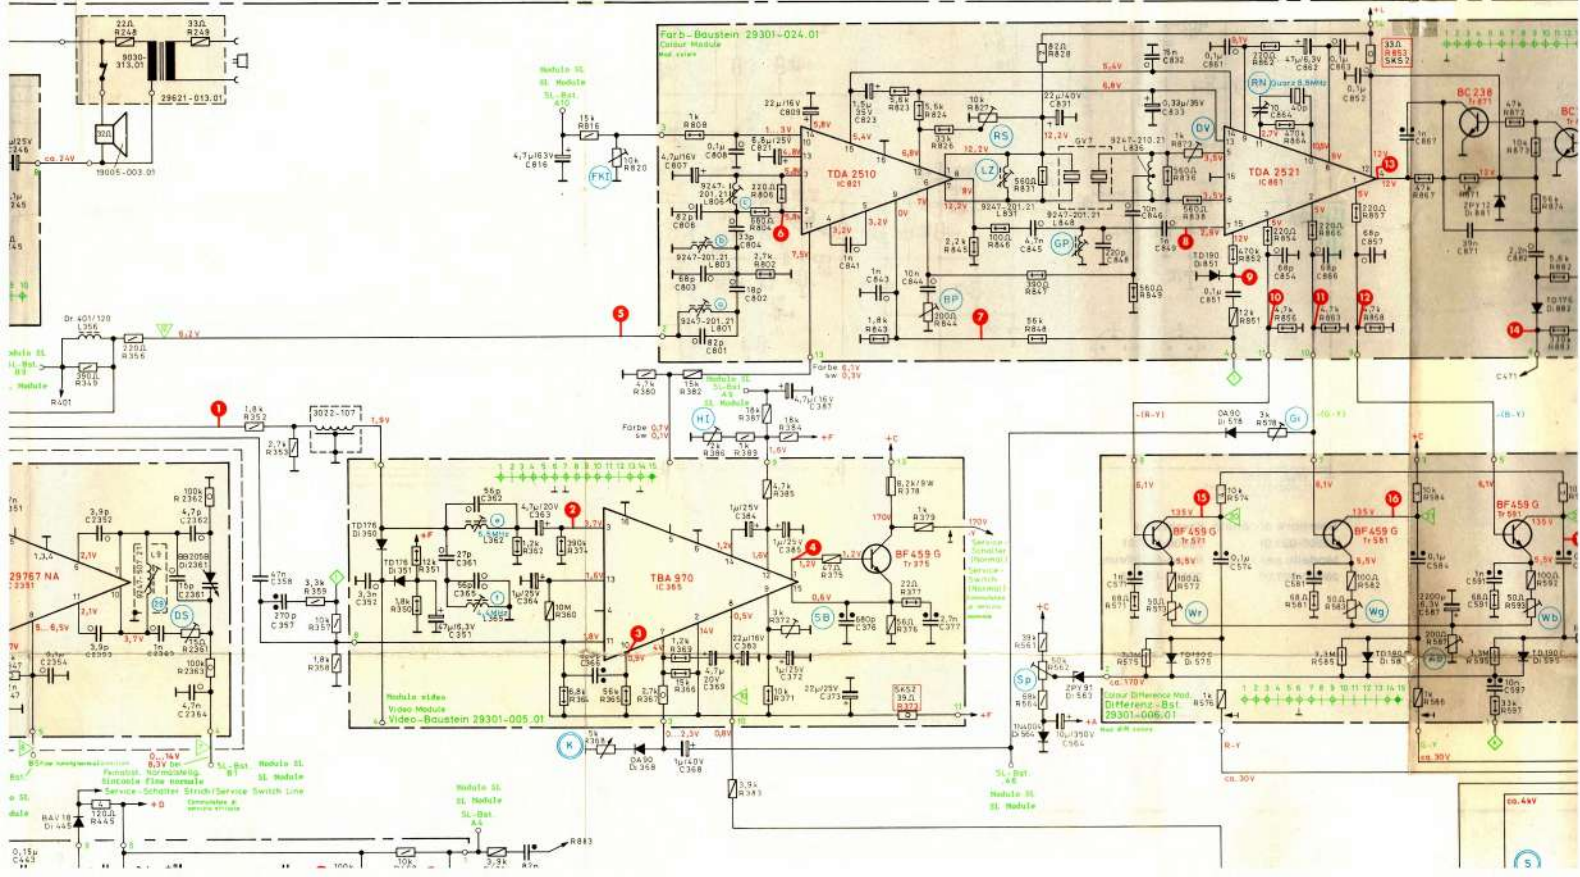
22Ω R248
33Ω R249
9030-313.01
29621-013.01
32Ω
19005-003.01
ca. 24V

Farb-Baustein 29301-024.01
Colour Module

Module SL
SL Module
SL-Bst. A10

15k R816
4,7μ/63V C816
10k R820
FKT

1k R808
0,1μ C808
4,7μ/16V C807
6,8μ/25V C821
22μ/16V C809
1,5μ 35V C823
5,6k R823
5,5k R824
33k R826
10k R827
22μ/40V C831
82Ω R828
15n C832
0,33μ/35V C833
0,1μ C861
220Ω R862
47μ/6,3V C862
0,1μ C863
33Ω R853
SKS2
BC 238 Tr871
47k R872
10k R873

TDA 2510 IC821
TDA 2521 IC851
9247-201.21 L806
220Ω R806
390Ω R804
82p C806
9247-201.21 L803
2,7k R802
68p C803
18p C802
9247-201.21 L801
82p C801
1n C841
1n C843
10n C844
200Ω R844
1,8k R843
56k R848
390Ω R847
2,2k R845
100Ω R846
4,7n C845
220p C846
9247-201.21 L831
9247-201.21 L848
9247-210.21 L836
560Ω R831
560Ω R836
560Ω R838
10n C846
1n C849
560Ω R849
TD190 Di851
0,1μ C851
12k R851
470k R852
220Ω R854
68p C854
4,7k R855
4,7k R863
4,7k R858
220Ω R857
68p C857
220Ω R865
68p C866
470k R864
Quarz 8,8MHz
40p
RN RS LZ DV GP BP
5,4V 6,8V 12,2V 1,3V 5,4V 3,8V 4,8V 5,8V 5,5V 7,5V 3,2V 0V 7V 9V 12,2V 3,5V 2,8V 12V 5V 12V 0V 10V 5V 2,7V
Farbe 6,1V sw 0,3V

Dr.401/120 L356
220Ω R356
390Ω R349
R401
Module SL SL-Bst. B3 Module
6,2V

4,7k R380
15k R382
Module SL SL-Bst. A9 Module
1μ/16V C387
18k R387
Farbe 0,7V sw 0,1V
HI
2k R386
1k R383
15k R384
+F
1,6V

1,8k R352
2,7k R353
3022-107
1,9V

Video-Baustein 29301-005.01
Module video Video Module
TD176 Di350
TD176 Di351
12k R351
1,8k R350
3,3n C352
56p C362
27p C361
56p C365
4,7μ/120V C363
5,5MHz L362
5,5MHz L365
4,7μ/6,3V C351
1μ/25V C364
12k R362
390k R374
10M R360
3,7V
TBA 970 IC365
1μ/25V C384
1μ/25V C385
4,7k R385
47Ω R375
BF 459 G Tr375
8,2k/9W R378
1k R379
170V
22Ω R377
56Ω R376
680p C376
2,7n C377
3k R372
1μ/25V C372
22μ/16V C383
1,2k R369
15k R366
4,7μ 20V C369
10k R371
22μ/25V C373
6,8k R366
56k R365
2,7k R367
SKS2 39Ω R373
SB
1,2V 1,6V 14V 0,5V 0,6V 3,9V 4V 1,8V
Service-Schalter (Normal) Service Switch (Normal)
+C
+F

47n C358
3,3k R359
10k R357
270p C357
1,8k R358

29767 NA IC2351
3,9p C2352
4,7p C2362
100k R2362
BB205B Di2361
15p C2361
3,9p C2353
1n C2363
100k R2363
4,7n C2364
C2354
DS
2,1V 3,7V 5...6,5V
Service-Schalter Strich/Service Switch Line
SL-Bst. B1
Module SL SL Module
0...14V 8,3V

120Ω R445
BAV18 Di445
+D
Module SL SL Module SL-Bst. A4
3,9k
R883
0,15μ C443
10k

K
5k R368
OA90 Di358
1μ/40V C368
0...2,3V
0,8V
3,3k R343

-(R-Y)
OA90 Di578
3k R578
Gr
-(G-Y)
-(B-Y)
6,1V
10k R574
135V
BF459G Tr571
5,5V
0,1μ C574
100Ω R572
1n C571
68Ω R571
50Ω R573
Wr
BF459G Tr581
1n C581
100Ω R582
68Ω R581
50Ω R583
Wg
0,1μ C584
10k R584
BF459G Tr591
100Ω R592
68Ω R591
50Ω R593
Wb
2200μ 6,3V C587
200Ω R587
3,3M R575
TD190 Di575
3,3M R585
TD190 Di585
3,3M R595
TD190 Di595
10n C597
33k R597
1k R576
1k R586
Differenz-Bst. 29301-006.01
Colour Difference Mod.
39k R561
50k R562
68k R564
ZPY91 Di563
1N4005 Di564
10μ/350V C564
Sp
ca. 170V
SL-Bst. A8
Module SL SL Module
R-Y
ca. 30V
ca. 30V
ca. 4kV
+C
+A

1k R867
47k
ZPY12 Di871
39n C871
TD176 Di883
130k R883
C471
5,8k
56k R874

1 2 3 4 5 6 7 8 9 10 11 12 13 14 15